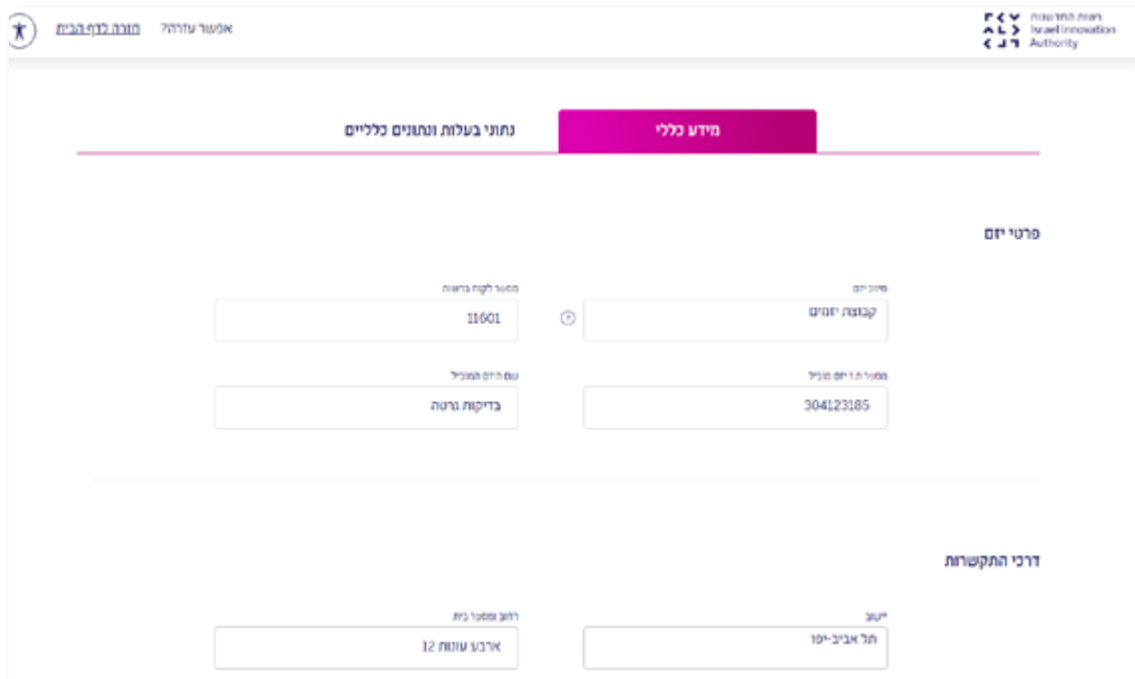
רשות החדשנות
Israel Innovation Authority

אפשר עזרה? חזרה לדף הבית

מידע כללי
נתוני בעלות ונתונים כלליים

פרטי יזם

סיווג יזם
קבוצת יזמים

מספר לקוח ברשות
11601

מספר ת.ז יזם מוביל
304123185

שם היזם המוביל
בדיקות גרטה

דרכי התקשרות

יישוב
תל אביב-יפו

רחוב ומספר בית
ארבע עונות 12